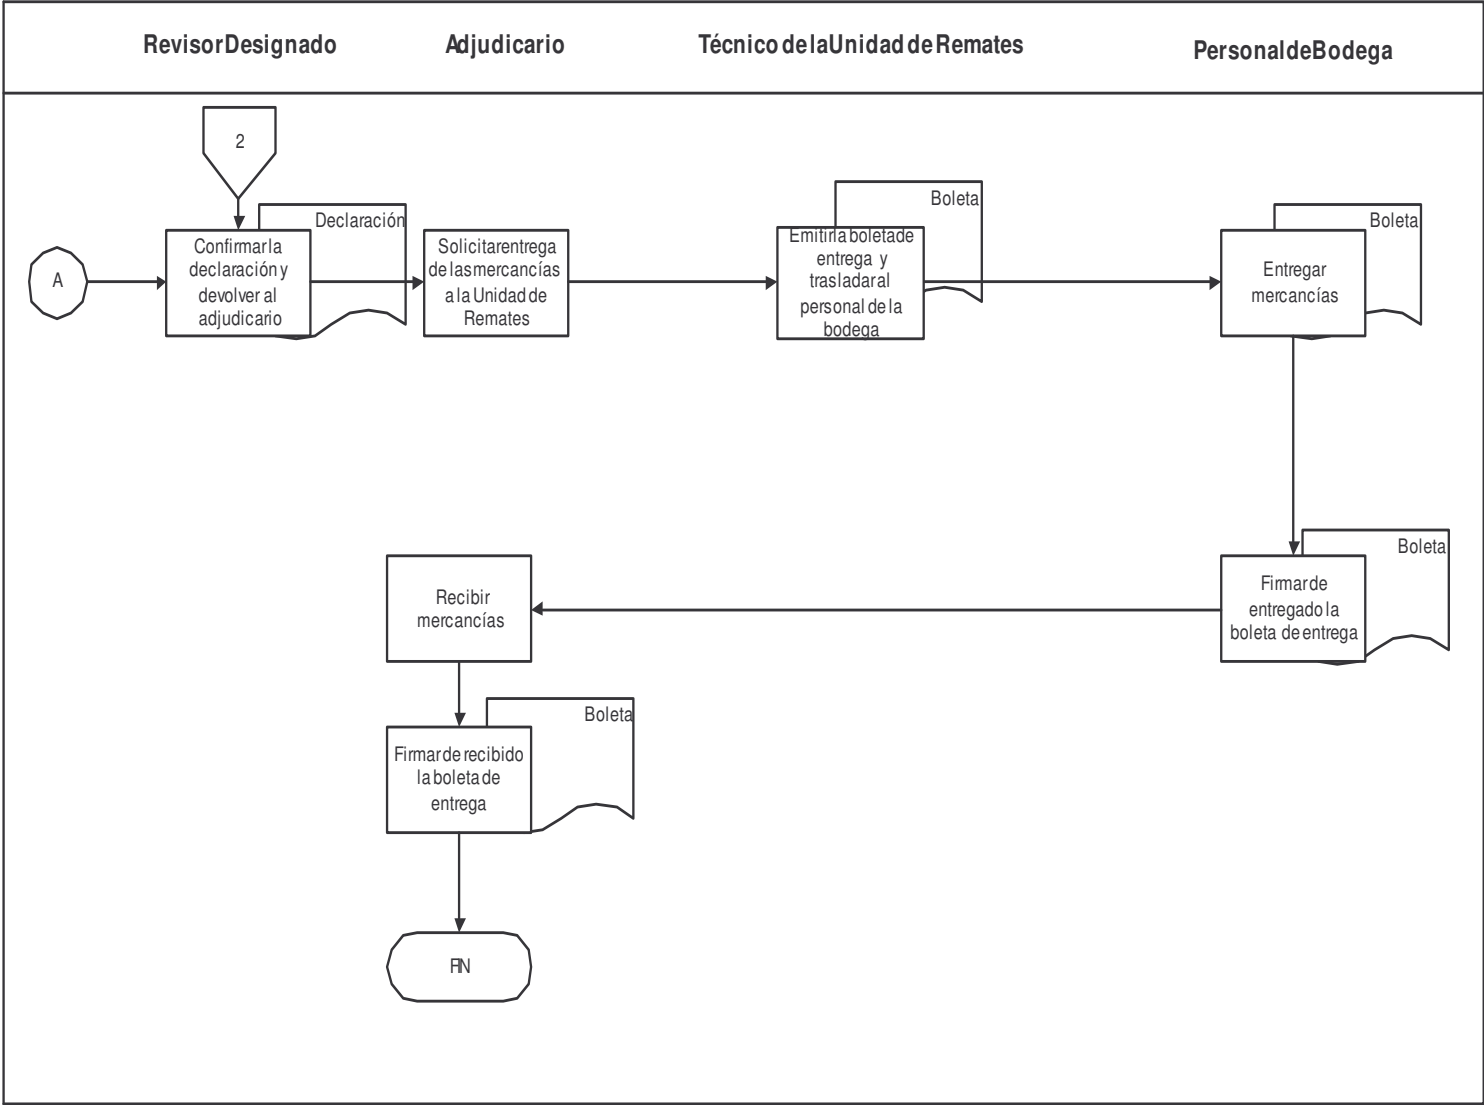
RevisorDesignado Adjudicario Técnico de la Unidad de Remates Personal de Bodega

2

A

Confirmar la declaración y devolver al adjudicario

Declaración

Solicitar entrega de las mercancías a la Unidad de Remates

Emitir la boleta de entrega y trasladar al personal de la bodega

Boleta

Entregar mercancías

Boleta

Firmar de entregado la boleta de entrega

Boleta

Recibir mercancías

Firmar de recibido la boleta de entrega

Boleta

FIN